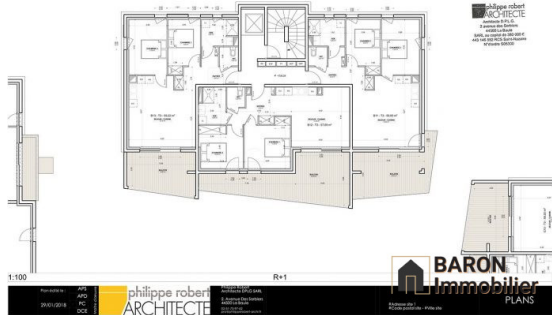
philippe robert
ARCHITECTE
Architecte D.P.L.G.
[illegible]
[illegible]
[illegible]
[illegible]
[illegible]

1:100

R+1

Plan dressé le :
29/01/2018
APS
APD
PC
DCE

philippe robert
ARCHITECTE

Philippe Robert
Architecte DPLG SARL
2, Avenue Des Sablons
44500 La Baule
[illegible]

Adresse site :
Code postal/ville - Ville site

BARON
Immobilier
PLANS